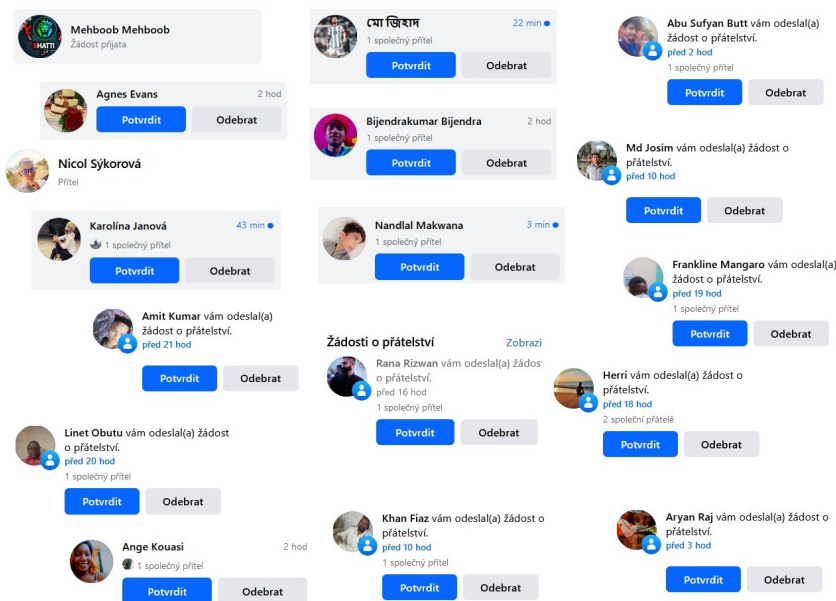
Mehboob Mehboob
Žádost přijata

Agnes Evans 2 hod
Potvrdit Odebrat

Nicol Sýkorová
Přítel

Karolína Janová 43 min
1 společný přítel
Potvrdit Odebrat

Amit Kumar vám odeslal(a) žádost o přátelství.
před 21 hod
Potvrdit Odebrat

Linet Obutu vám odeslal(a) žádost o přátelství.
před 20 hod
1 společný přítel
Potvrdit Odebrat

Ange Kouasi 2 hod
1 společný přítel
Potvrdit Odebrat

মো জিহাদ 22 min
1 společný přítel
Potvrdit Odebrat

Bijendrakumar Bijendra 2 hod
1 společný přítel
Potvrdit Odebrat

Nandlal Makwana 3 min
1 společný přítel
Potvrdit Odebrat

Žádosti o přátelství Zobrazi

Rana Rizwan vám odeslal(a) žádost o přátelství.
před 16 hod
1 společný přítel
Potvrdit Odebrat

Khan Fiaz vám odeslal(a) žádost o přátelství.
před 10 hod
1 společný přítel
Potvrdit Odebrat

Abu Sufyan Butt vám odeslal(a) žádost o přátelství.
před 2 hod
1 společný přítel
Potvrdit Odebrat

Md Josim vám odeslal(a) žádost o přátelství.
před 10 hod
Potvrdit Odebrat

Frankline Mangaro vám odeslal(a) žádost o přátelství.
před 19 hod
1 společný přítel
Potvrdit Odebrat

Herri vám odeslal(a) žádost o přátelství.
před 18 hod
2 společní přátelé
Potvrdit Odebrat

Aryan Raj vám odeslal(a) žádost o přátelství.
před 3 hod
Potvrdit Odebrat